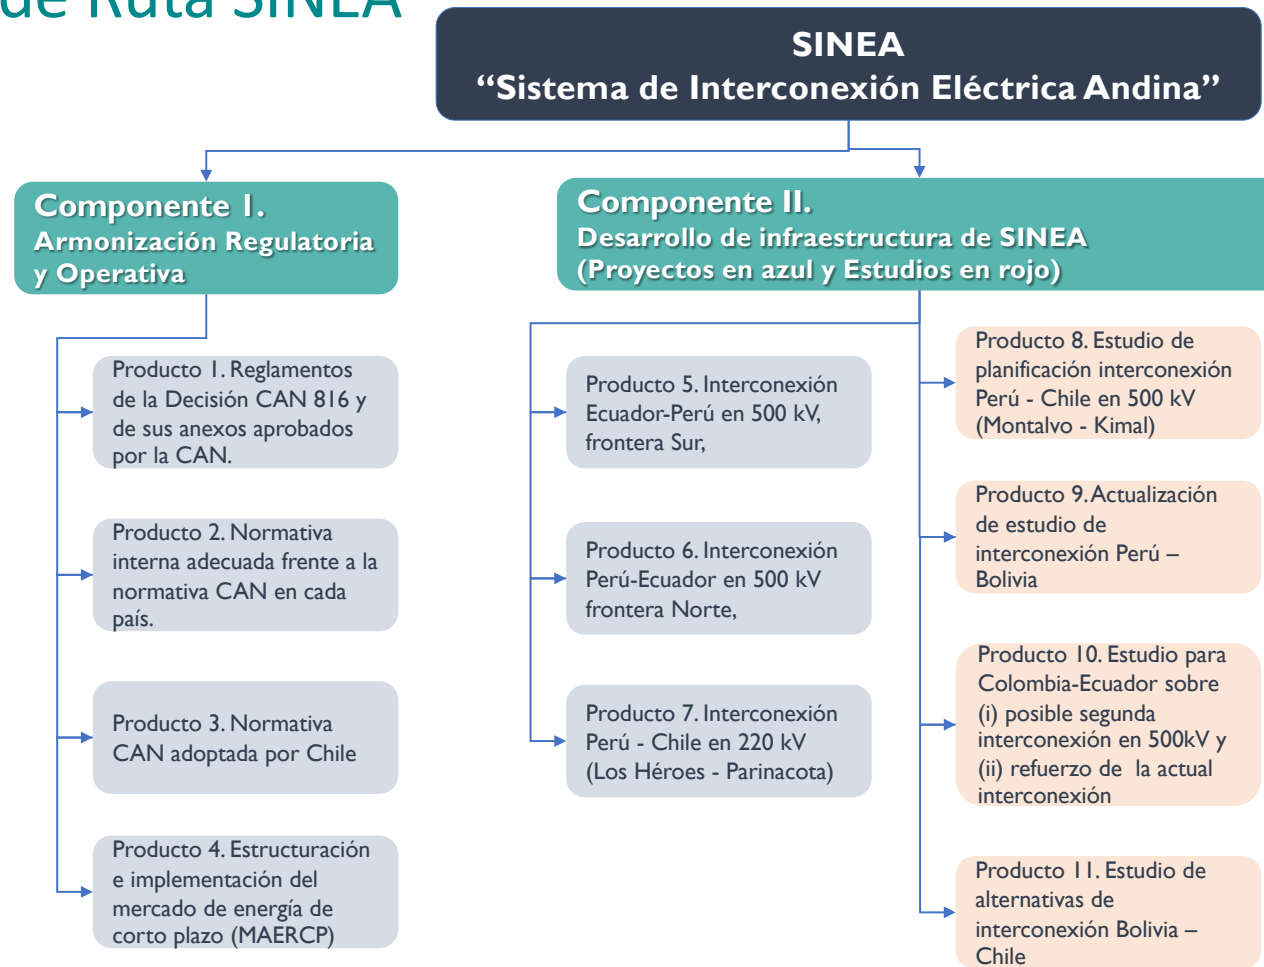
de Ruta SINEA

SINEA
"Sistema de Interconexión Eléctrica Andina"

Componente I.
Armonización Regulatoria y Operativa

Componente II.
Desarrollo de infraestructura de SINEA
(Proyectos en azul y Estudios en rojo)

Producto 1. Reglamentos de la Decisión CAN 816 y de sus anexos aprobados por la CAN.

Producto 2. Normativa interna adecuada frente a la normativa CAN en cada país.

Producto 3. Normativa CAN adoptada por Chile

Producto 4. Estructuración e implementación del mercado de energía de corto plazo (MAERCP)

Producto 5. Interconexión Ecuador-Perú en 500 kV, frontera Sur,

Producto 6. Interconexión Perú-Ecuador en 500 kV frontera Norte,

Producto 7. Interconexión Perú - Chile en 220 kV (Los Héroes - Parinacota)

Producto 8. Estudio de planificación interconexión Perú - Chile en 500 kV (Montalvo - Kimal)

Producto 9. Actualización de estudio de interconexión Perú – Bolivia

Producto 10. Estudio para Colombia-Ecuador sobre (i) posible segunda interconexión en 500kV y (ii) refuerzo de la actual interconexión

Producto 11. Estudio de alternativas de interconexión Bolivia – Chile